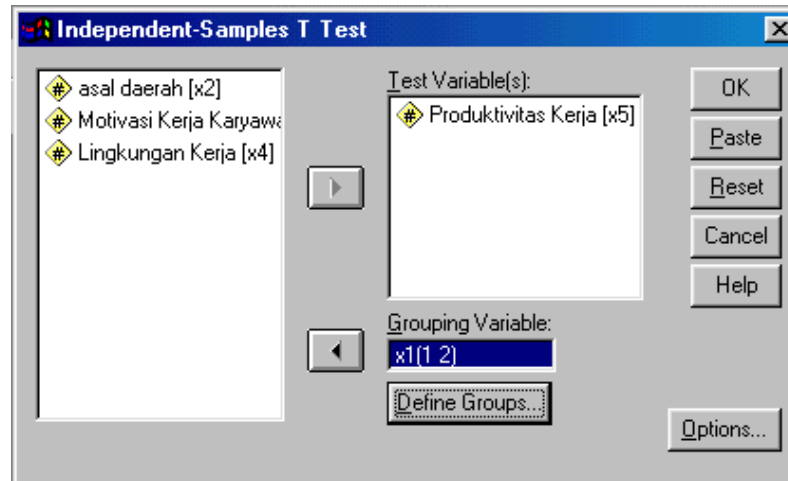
Independent-Samples T Test

asal daerah [x2]
Motivasi Kerja Karyawa
Lingkungan Kerja [x4]

Test Variable(s):
Produktivitas Kerja [x5]

Grouping Variable:
x1(1 2)

Define Groups...

OK
Paste
Reset
Cancel
Help

Options...